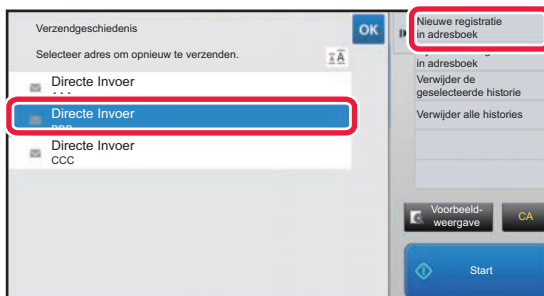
Verzendgeschiedenis

OK

Selecteer adres om opnieuw te verzenden.

Directe Invoer
AAA

Directe Invoer
BBB

Directe Invoer
CCC

Nieuwe registratie in adresboek

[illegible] in adresboek

Verwijder de geselecteerde historie

Verwijder alle histories

Voorbeeldweergave

CA

Start